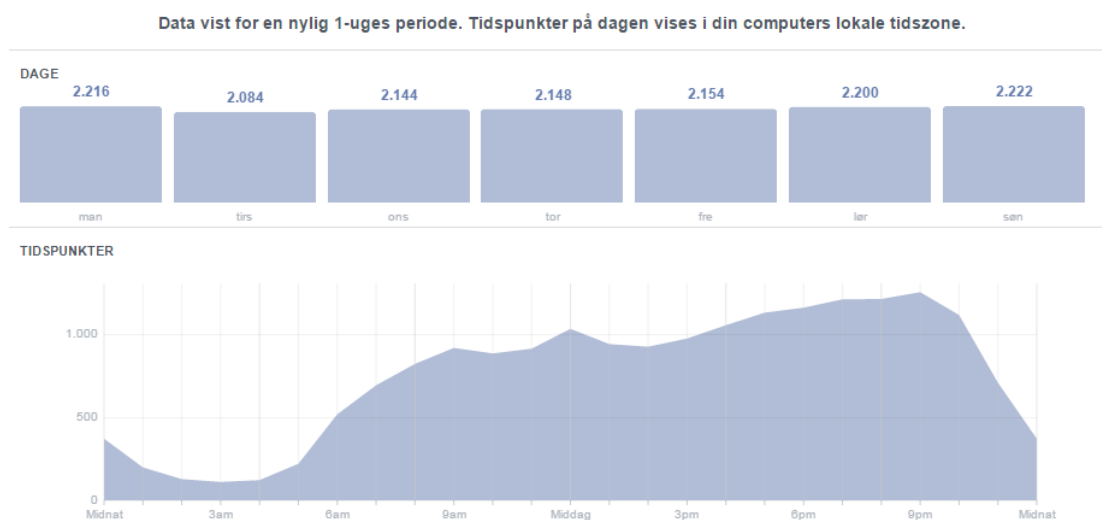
Data vist for en nylig 1-uges periode. Tidspunkter på dagen vises i din computers lokale tidszone.

DAGE

| 2.216 | 2.084 | 2.144 | 2.148 | 2.154 | 2.200 | 2.222 |
|---|---|---|---|---|---|---|
| man | tirs | ons | tor | fre | lør | søn |

TIDSPUNKTER

1.000
500
0

Midnat 3am 6am 9am Middag 3pm 6pm 9pm Midnat